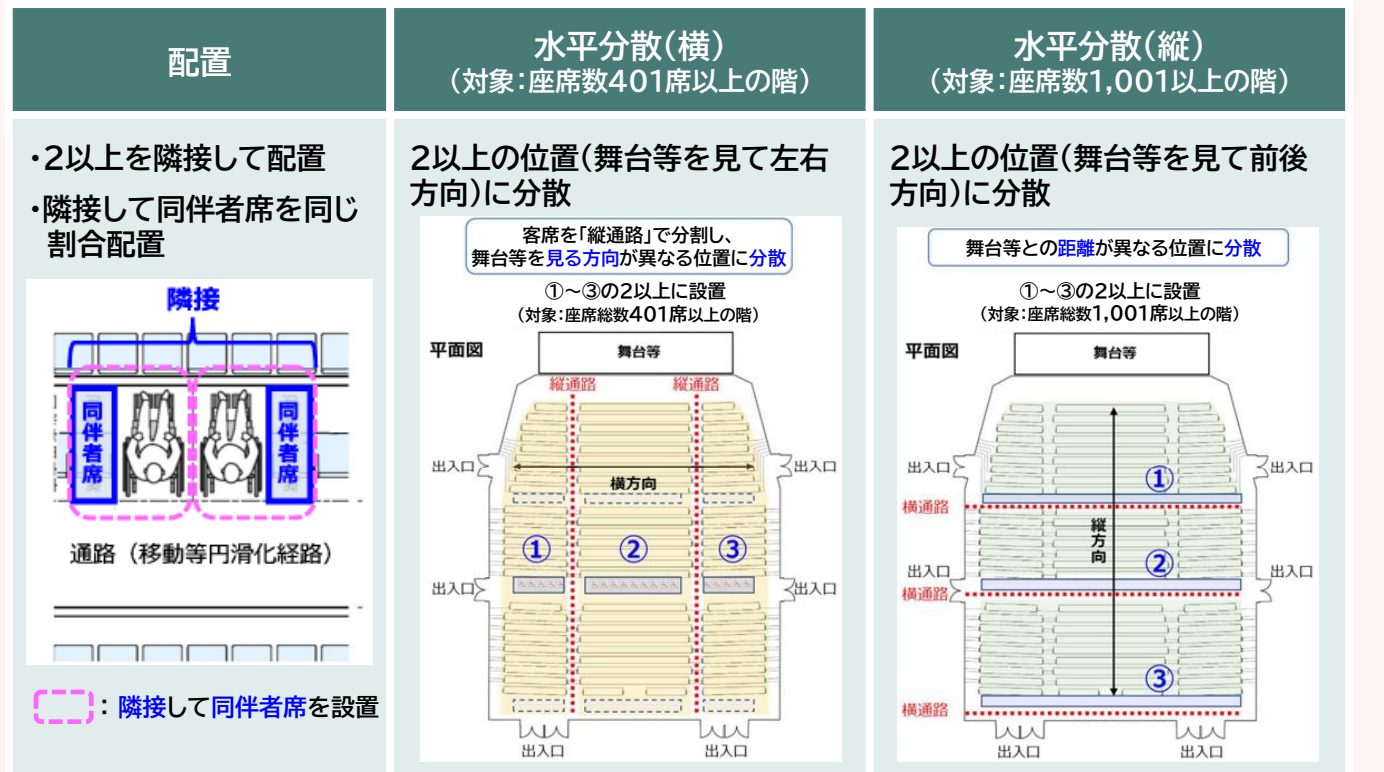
| 配置 | 水平分散(横)<br>(対象:座席数401席以上の階) | 水平分散(縦)<br>(対象:座席数1,001以上の階) |
|---|---|---|
| ・2以上を隣接して配置<br>・隣接して同伴者席を同じ割合配置 | 2以上の位置(舞台等を見て左右方向)に分散 | 2以上の位置(舞台等を見て前後方向)に分散 |

隣接

同伴者席

同伴者席

通路(移動等円滑化経路)

: 隣接して同伴者席を設置

客席を「縦通路」で分割し、舞台等を見る方向が異なる位置に分散

①~③の2以上に設置
(対象:座席総数401席以上の階)

平面図

舞台等

縦通路

縦通路

出入口

出入口

横方向

出入口

出入口

①

②

③

出入口

出入口

舞台等との距離が異なる位置に分散

①~③の2以上に設置
(対象:座席総数1,001席以上の階)

平面図

舞台等

出入口

出入口

①

横通路

縦方向

出入口

②

出入口

横通路

③

横通路

出入口

出入口